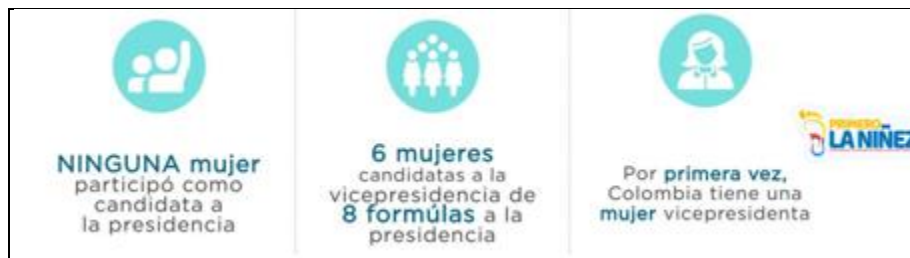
NINGUNA mujer participó como candidata a la presidencia

6 mujeres candidatas a la vicepresidencia de 8 formúlas a la presidencia

Por primera vez, Colombia tiene una mujer vicepresidenta

PRIMERO LA NIÑEZ